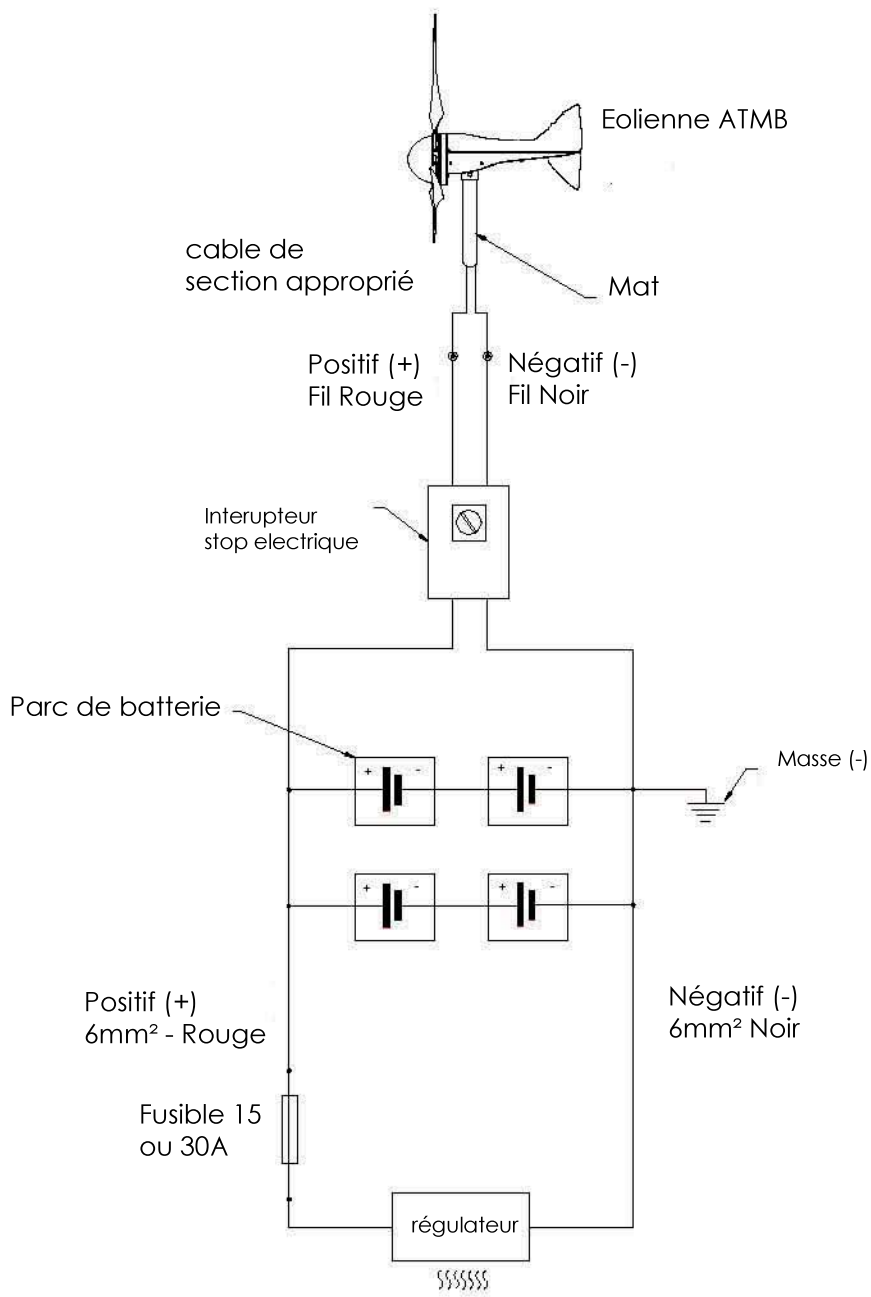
Eolienne ATMB

cable de section approprié

Mat

Positif (+)
Fil Rouge

Négatif (-)
Fil Noir

Interupteur stop electrique

Parc de batterie

+ -

+ -

Masse (-)

+ -

+ -

Positif (+)
6mm² - Rouge

Négatif (-)
6mm² Noir

Fusible 15 ou 30A

régulateur